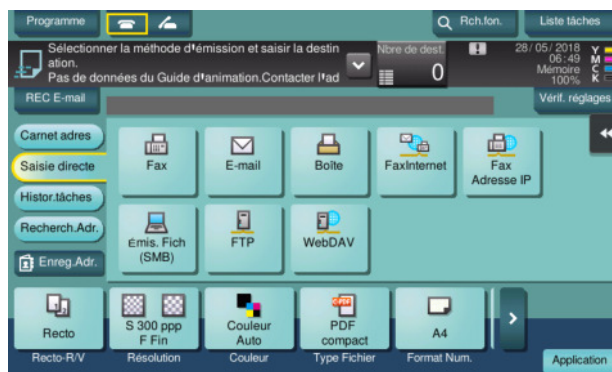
Programme

Rch.fon.

Liste tâches

Sélectionner la méthode d'émission et saisir la destination.
Pas de données du Guide d'animation.Contacter l'ad

Nbre de dest.

0

28/05/2018
06:49
Mémoire
100%

Y
M
C
K

REC E-mail

Vérif. réglages

Carnet adres

Saisie directe

Histor.tâches

Recherch.Adr.

Enreg.Adr.

Fax

E-mail

Boîte

FaxInternet

Fax Adresse IP

Émis. Fich (SMB)

FTP

WebDAV

Recto

S 300 ppp F Fin

Couleur Auto

PDF compact

A4

Recto-R/V

Résolution

Couleur

Type Fichier

Format Num.

Application